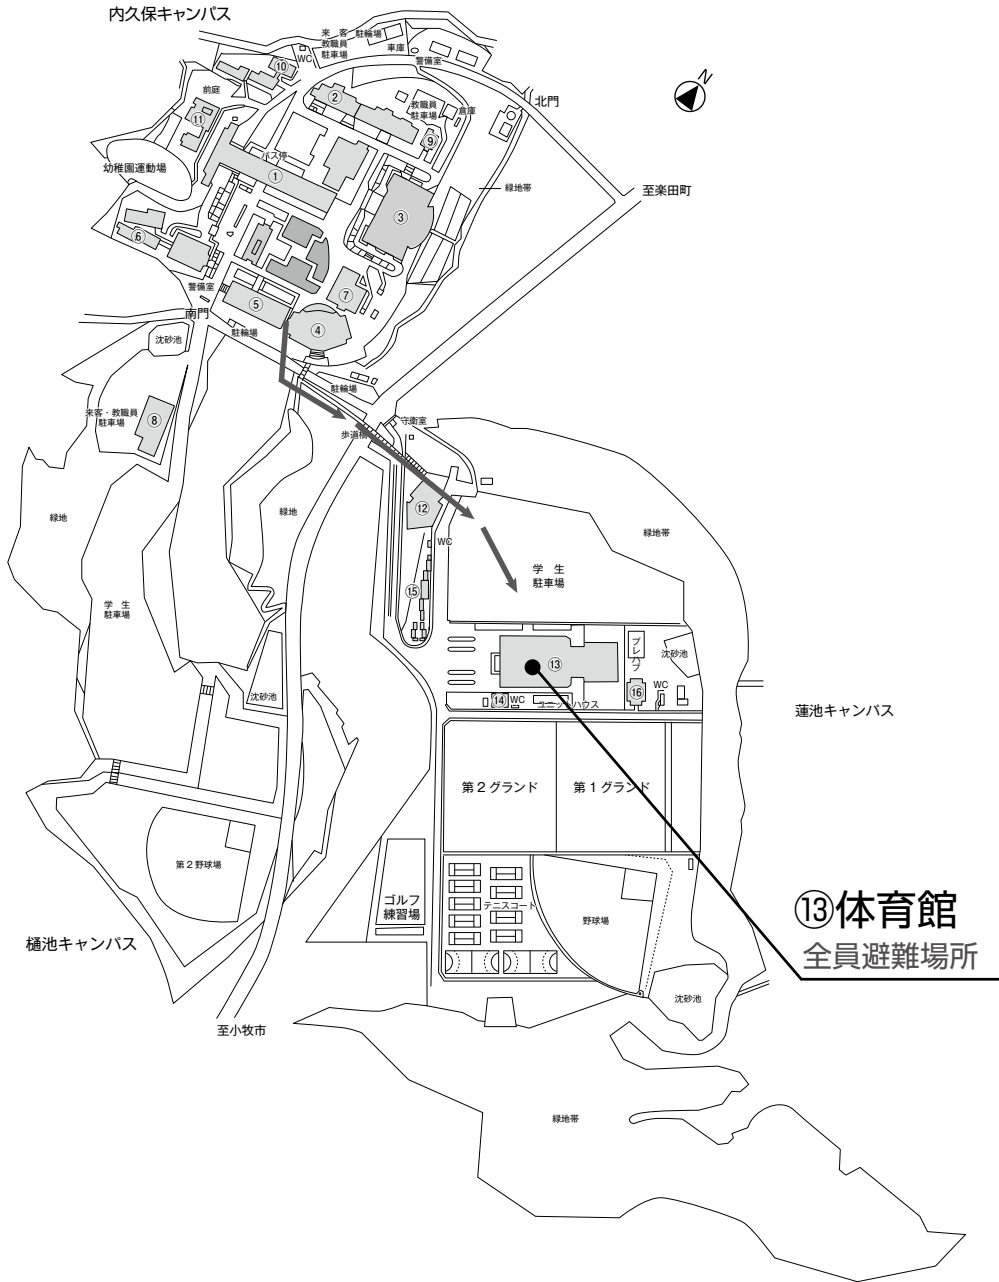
内久保キャンパス

来客 駐輪場
教職員
駐車場

車庫

WC

⑩

警備室

前庭

⑪

②

教職員
駐車場

倉庫

⑨

北門

N

バス停

①

幼稚園運動場

緑地帯

至楽田町

③

⑥

警備室

⑤

⑦

南門

駐輪場

④

沈砂池

駐輪場

来客・教職員
駐車場

⑧

歩道橋

守衛室

緑地

緑地

⑫

緑地帯

WC

学生
駐車場

学生
駐車場

⑮

プレハブ

沈砂池

⑬

⑯

WC

沈砂池

⑭ WC

ユニットハウス

蓮池キャンパス

第２グランド

第１グランド

第２野球場

ゴルフ
練習場

テニスコート

野球場

⑬体育館

全員避難場所

樋池キャンパス

沈砂池

至小牧市

緑地帯